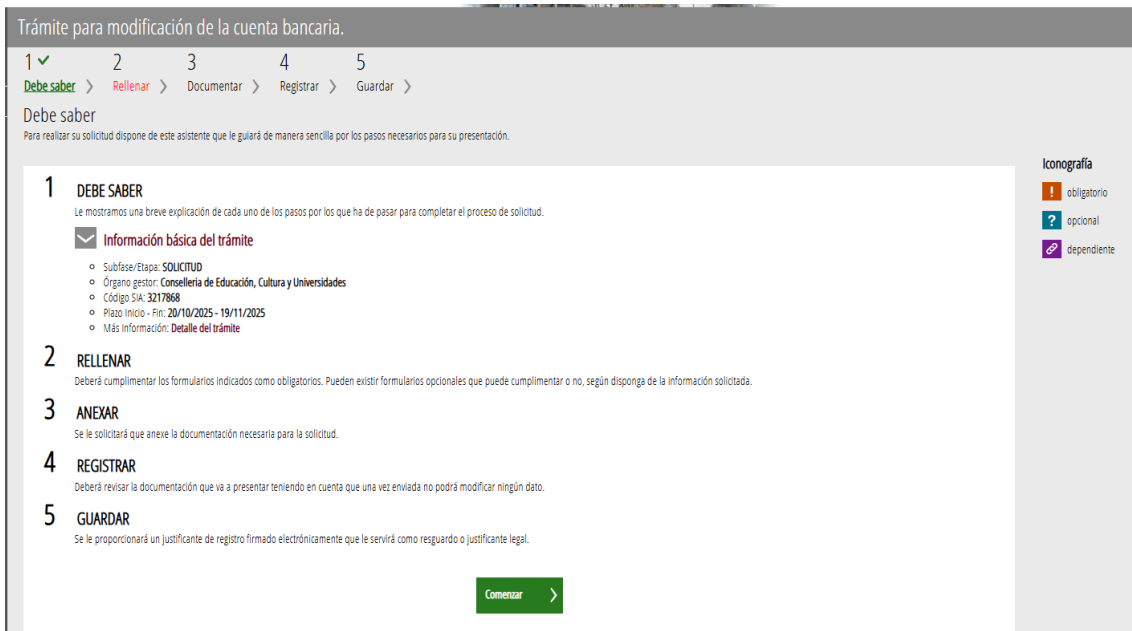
Trámite para modificación de la cuenta bancaria.

1 ✓ Debe saber ›
2 Rellenar ›
3 Documentar ›
4 Registrar ›
5 Guardar ›

Debe saber
Para realizar su solicitud dispone de este asistente que le guiará de manera sencilla por los pasos necesarios para su presentación.

Iconografía
! obligatorio
? opcional
dependiente

1 DEBE SABER
Le mostramos una breve explicación de cada uno de los pasos por los que ha de pasar para completar el proceso de solicitud.

Información básica del trámite
- Subfase/Etapa: SOLICITUD
- Órgano gestor: Conselleria de Educación, Cultura y Universidades
- Código SIA: 3217868
- Plazo Inicio - Fin: 20/10/2025 - 19/11/2025
- Más Información: Detalle del trámite

2 RELLENAR
Deberá cumplimentar los formularios indicados como obligatorios. Pueden existir formularios opcionales que puede cumplimentar o no, según disponga de la información solicitada.

3 ANEXAR
Se le solicitará que anexe la documentación necesaria para la solicitud.

4 REGISTRAR
Deberá revisar la documentación que va a presentar teniendo en cuenta que una vez enviada no podrá modificar ningún dato.

5 GUARDAR
Se le proporcionará un justificante de registro firmado electrónicamente que le servirá como resguardo o justificante legal.

Comenzar ›